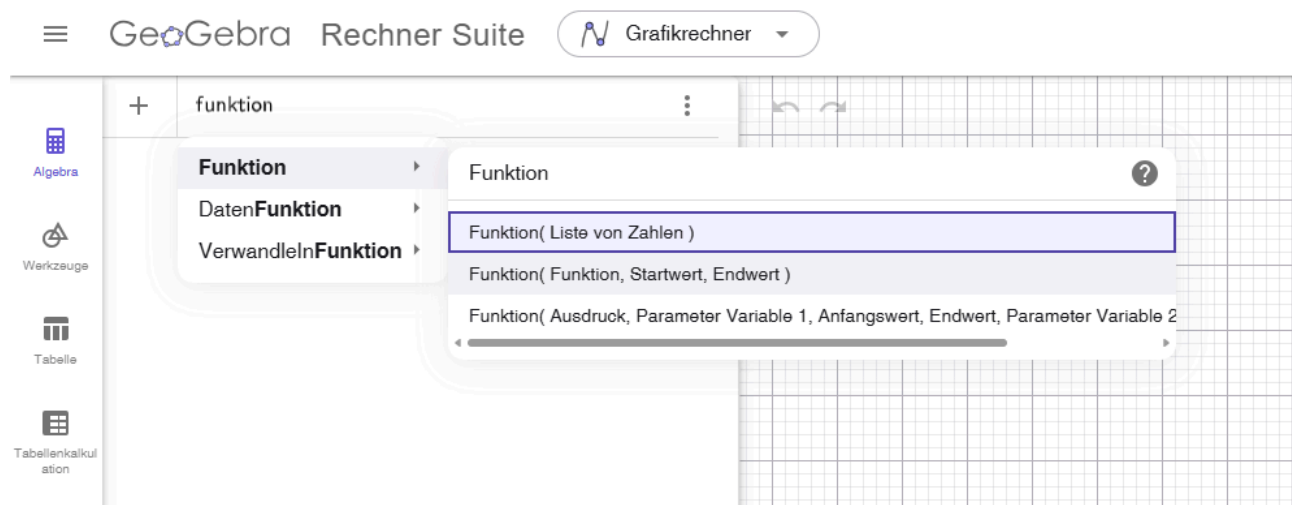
GeoGebra Rechner Suite

Grafikrechner

Algebra

Werkzeuge

Tabelle

Tabellenkalkulation

+

funktion

Funktion

DatenFunktion

VerwandelnFunktion

Funktion

Funktion( Liste von Zahlen )

Funktion( Funktion, Startwert, Endwert )

Funktion( Ausdruck, Parameter Variable 1, Anfangswert, Endwert, Parameter Variable 2